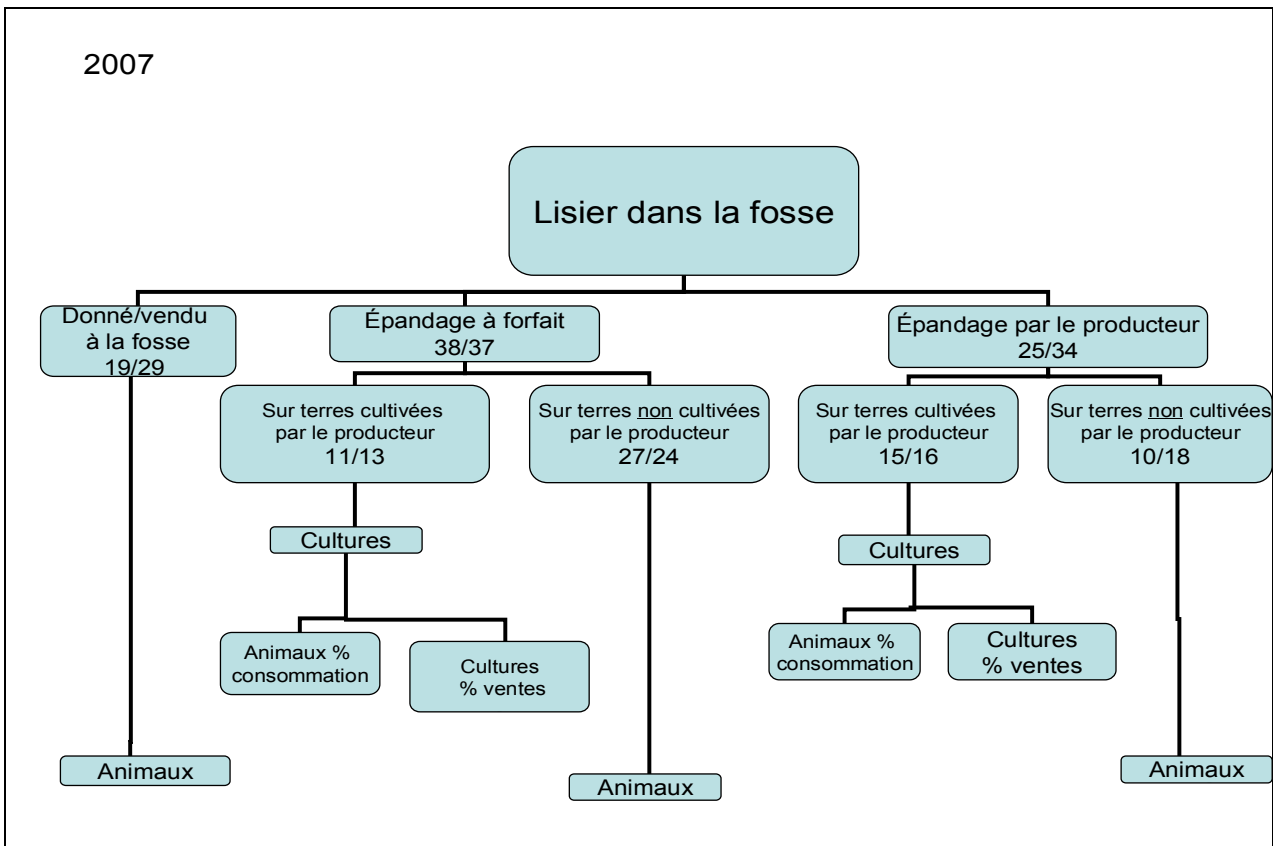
2007

Lisier dans la fosse

Donné/vendu à la fosse 19/29

Épandage à forfait 38/37

Épandage par le producteur 25/34

Sur terres cultivées par le producteur 11/13

Sur terres non cultivées par le producteur 27/24

Sur terres cultivées par le producteur 15/16

Sur terres non cultivées par le producteur 10/18

Cultures

Cultures

Animaux % consommation

Cultures % ventes

Animaux % consommation

Cultures % ventes

Animaux

Animaux

Animaux